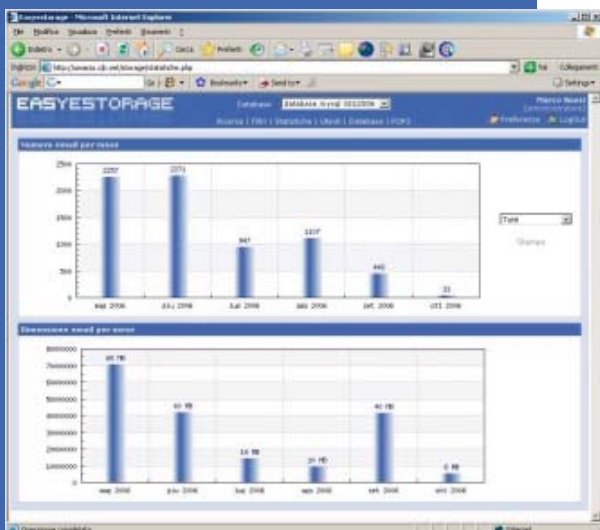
Easystorage - Microsoft Internet Explorer

File Modifica Visualizza Preferiti Strumenti ?

Indietro Cerca Preferiti

Indirizzo http://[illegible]/storage/statistiche.php Vai Collegamenti

Google Bookmarks Send to Settings

EASYESTORAGE

Database: database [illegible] 2006

Ricerca | Filtri | Statistiche | Utenti | Database | POP3

Marco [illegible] (amministratore)

Preferenze Logout

Numero email per mese

| | |
|---|---|
| mag 2006 | 2257 |
| giu 2006 | 2371 |
| lug 2006 | 947 |
| ago 2006 | 1107 |
| set 2006 | 440 |
| ott 2006 | 33 |

2500 2000 1500 1000 500 0

Tutti

Stampa

Dimensione email per mese

| | |
|---|---|
| mag 2006 | 68 MB |
| giu 2006 | 40 MB |
| lug 2006 | 14 MB |
| ago 2006 | 10 MB |
| set 2006 | 40 MB |
| ott 2006 | 6 MB |

80000000 70000000 60000000 50000000 40000000 30000000 20000000 10000000 0

Operazione completata

Internet